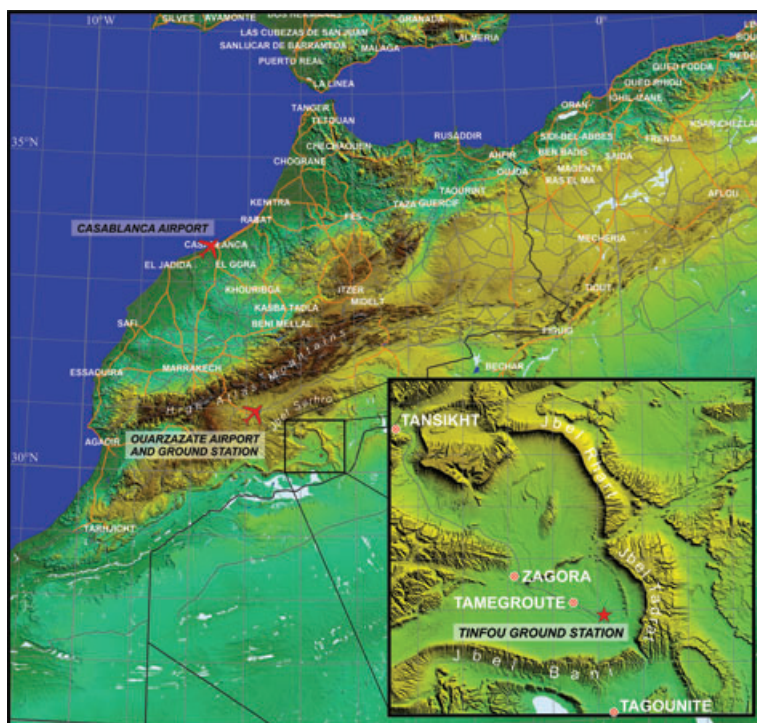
10°W
SILVES
AYAMONTE
DOS HERMANAS
GRANADA
0°
LAS CABEZAS DE SAN JUAN
ALMERIA
SANLUCAR DE BARRAMEDA
MALAGA
PUERTO REAL
LA LINEA
QUED FODDA
QUED RHIOU
OHIL IZANE
TANGER
TETOUAN
ORAN
35°N
RUSADDIR
SIDI-BEL-ABBES
CHECHAOUEN
FRENDA
CHOGRANE
AHFIR
BEN BADIS
OUJDA
MAGENTA
SAIDA
RAS EL MA
TAOURIRT
KENITRA
TAZA GUERCIF
AFLOU
RABAT
FES
CASABLANCA AIRPORT
CASABLANCA
MECHERIA
EL JADIDA
EL GORA
KHOURIBGA
ITZER
MIDELT
AOUT
KASBA TADLA
BENI MELLAL
SAFI
FIGUIG
ESSAOUIRA
MARRAKECH
BECHAR
Haut Atlas Mountains
Jbel Sarhro
TANSIKHT
AGADIR
OUARZAZATE AIRPORT AND GROUND STATION
30°N
TARNIJICHT
Jbel Ougnat
ZAGORA
TAMEGROUTE
TINFOU GROUND STATION
Jbel Bani
TAGOUNITE